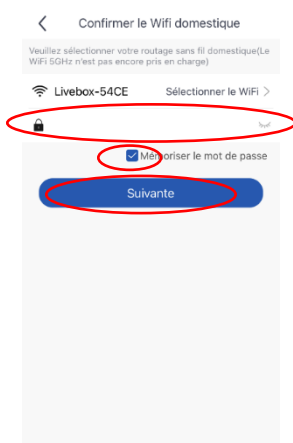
Confirmer le Wifi domestique

Veuillez sélectionner votre routage sans fil domestique(Le WiFi 5GHz n'est pas encore pris en charge)

Livebox-54CE

Sélectionner le WiFi

Mémoriser le mot de passe

Suivante